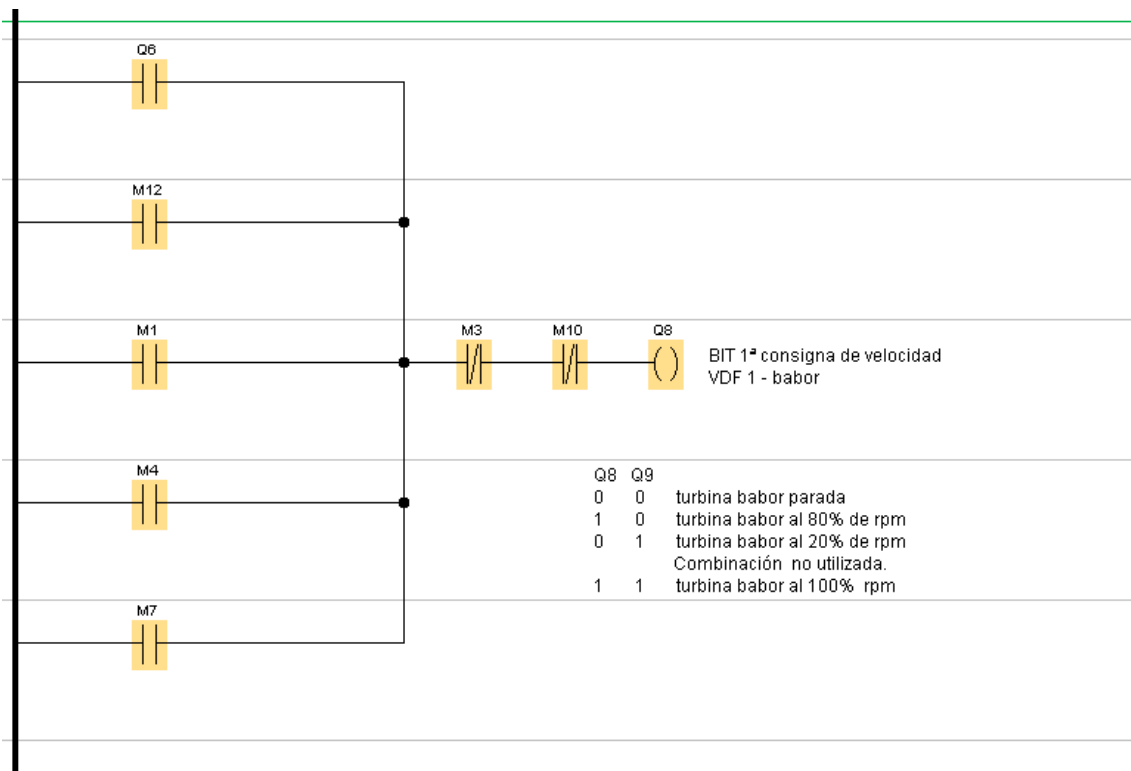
Q6

M12

M1

M3

M10

Q8

BIT 1ª consigna de velocidad
VDF 1 - babor

M4

| Q8 | Q9 | |
|---|---|---|
| 0 | 0 | turbina babor parada |
| 1 | 0 | turbina babor al 80% de rpm |
| 0 | 1 | turbina babor al 20% de rpm |
| | | Combinación no utilizada. |
| 1 | 1 | turbina babor al 100% rpm |

M7